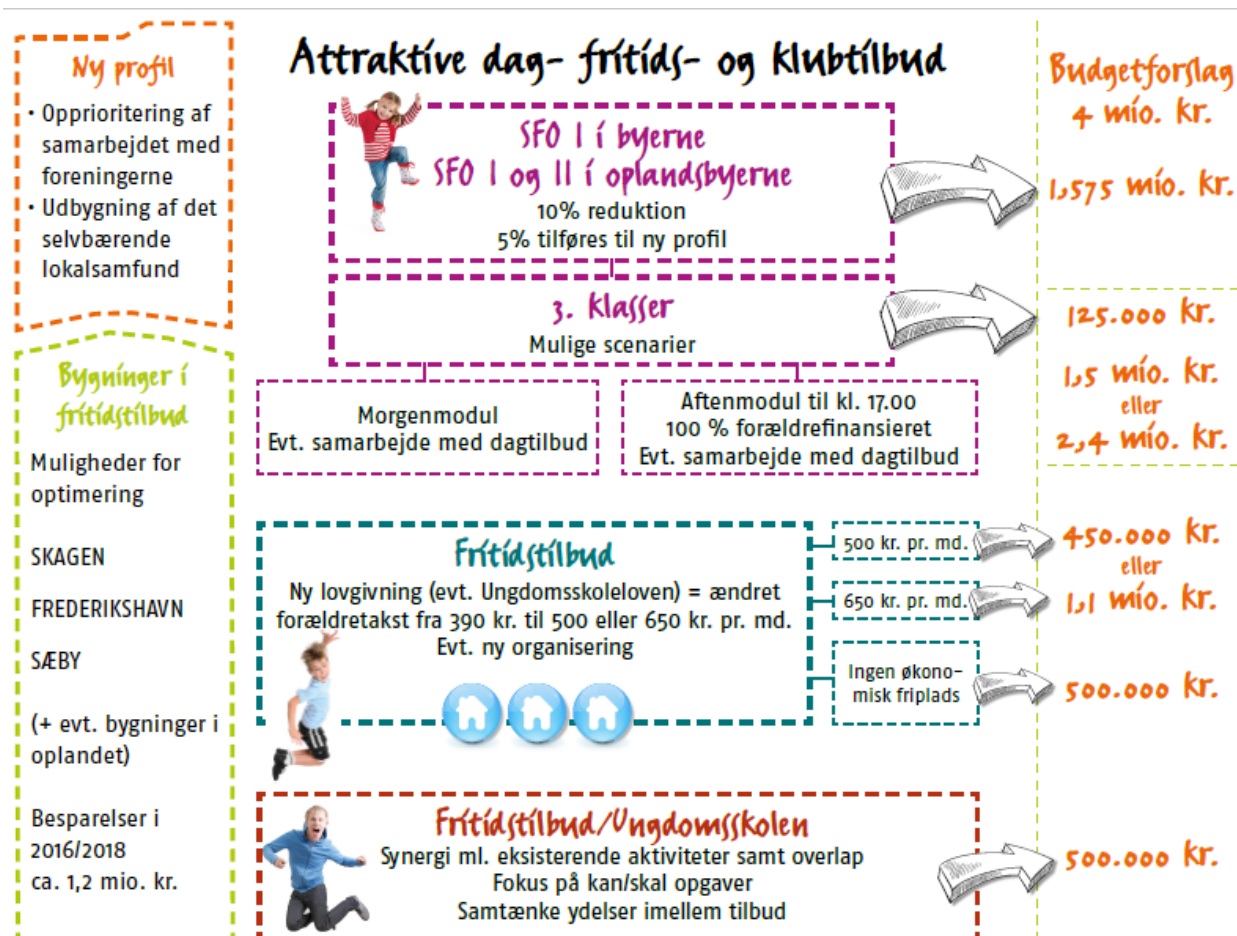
Ny profil

• Opprioritering af samarbejdet med foreningerne
• Udbygning af det selvbærende lokalsamfund

Bygninger i fritidstilbud

Muligheder for optimering

SKAGEN

FREDERIKSHAVN

SÆBY

(+ evt. bygninger i oplandet)

Besparelser i 2016/2018 ca. 1,2 mio. kr.

Attraktive dag- fritids- og klubtilbud

SFO I i byerne
SFO I og II i oplandsbyerne
10% reduktion
5% tilføres til ny profil

3. Klasser
Mulige scenarier

Morgenmodul
Evt. samarbejde med dagtilbud

Aftenmodul til kl. 17.00
100 % forældrefinansieret
Evt. samarbejde med dagtilbud

Fritidstilbud
Ny lovgivning (evt. Ungdomsskoleloven) = ændret forældretakst fra 390 kr. til 500 eller 650 kr. pr. md.
Evt. ny organisering

500 kr. pr. md.

650 kr. pr. md.

Ingen økonomisk friplads

Fritidstilbud/Ungdomsskolen
Synergi ml. eksisterende aktiviteter samt overlap
Fokus på kan/skal opgaver
Samtænke ydelser imellem tilbud

Budgetforslag
4 mio. kr.

1,575 mio. kr.

125.000 kr.

1,5 mio. kr.
eller
2,4 mio. kr.

450.000 kr.
eller
1,1 mio. kr.

500.000 kr.

500.000 kr.